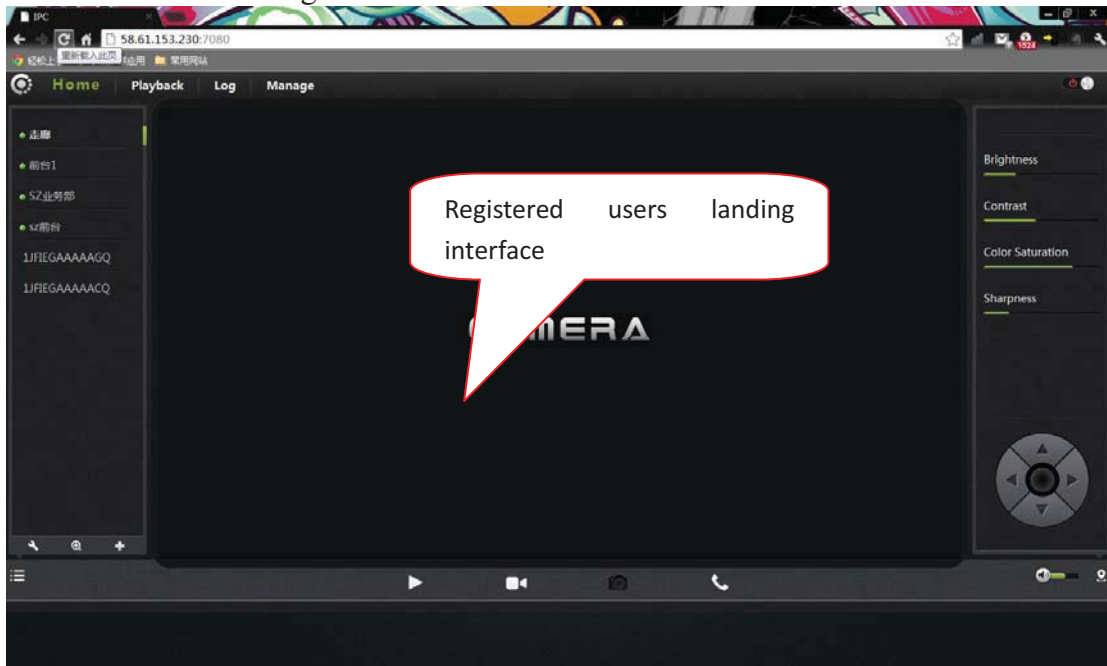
IPC

58.61.153.230:7080

重新载入此页

应用 常用网站

Home Playback Log Manage

走廊

前台1

SZ业务部

sz前台

1JFIEGAAAAAGQ

1JFIEGAAAAACQ

Registered users landing interface

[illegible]MERA

Brightness

Contrast

Color Saturation

Sharpness

1524